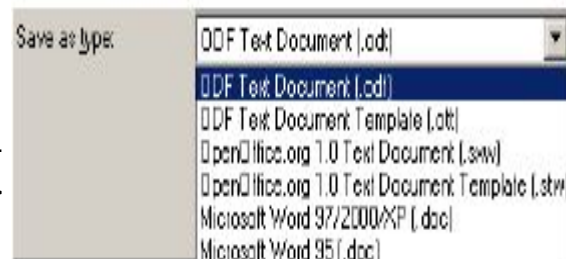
Save as type:

ODF Text Document (.odt)

ODF Text Document (.odt)
ODF Text Document Template (.ott)
OpenOffice.org 1.0 Text Document (.sxw)
OpenOffice.org 1.0 Text Document Template (.stw
Microsoft Word 97/2000/XP (.doc)
Microsoft Word 95 (.doc)